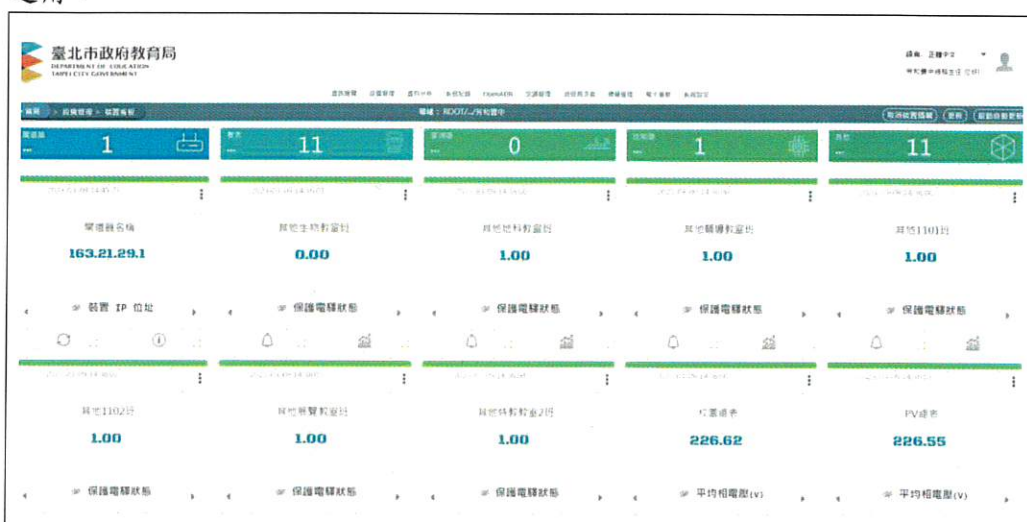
臺北市政府教育局
DEPARTMENT OF EDUCATION
TAIPEI CITY GOVERNMENT

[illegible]

首頁 > 設備管理 > 裝置看板

場域：ROOT/.../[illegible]

1

11

0

1

11

電腦器名稱
163.21.29.1
裝置 IP 位址

其他生物教室1
0.00
保護電驛狀態

其他地科教室1
1.00
保護電驛狀態

其他韻律教室1
1.00
保護電驛狀態

其他1101班
1.00
保護電驛狀態

其他1102班
1.00
保護電驛狀態

其他美術教室1
1.00
保護電驛狀態

其他特教教室2班
1.00
保護電驛狀態

校園總表
226.62
平均相電壓(V)

PV總表
226.55
平均相電壓(V)